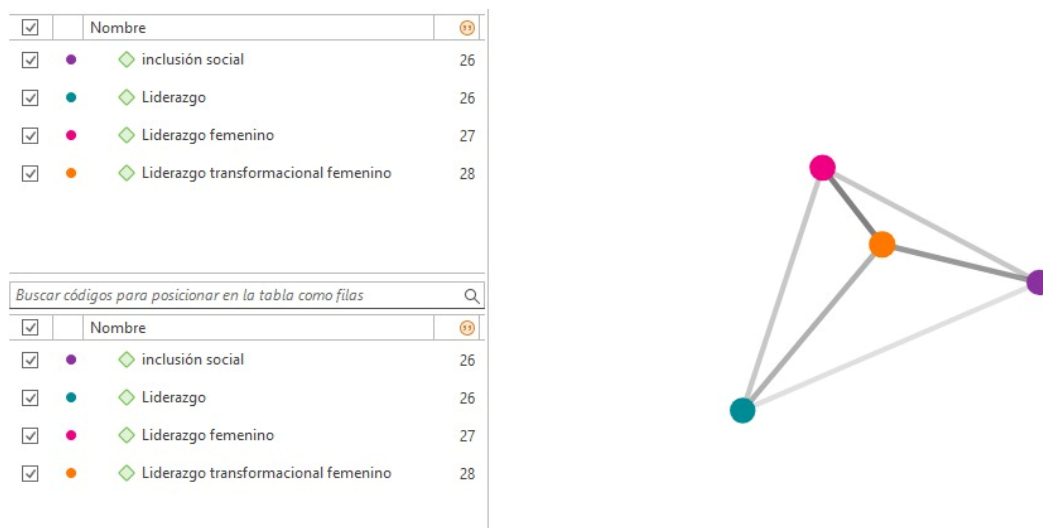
| | | Nombre | |
|---|---|---|---|
| | | inclusión social | 26 |
| | | Liderazgo | 26 |
| | | Liderazgo femenino | 27 |
| | | Liderazgo transformacional femenino | 28 |

Buscar códigos para posicionar en la tabla como filas

| | | Nombre | |
|---|---|---|---|
| | | inclusión social | 26 |
| | | Liderazgo | 26 |
| | | Liderazgo femenino | 27 |
| | | Liderazgo transformacional femenino | 28 |